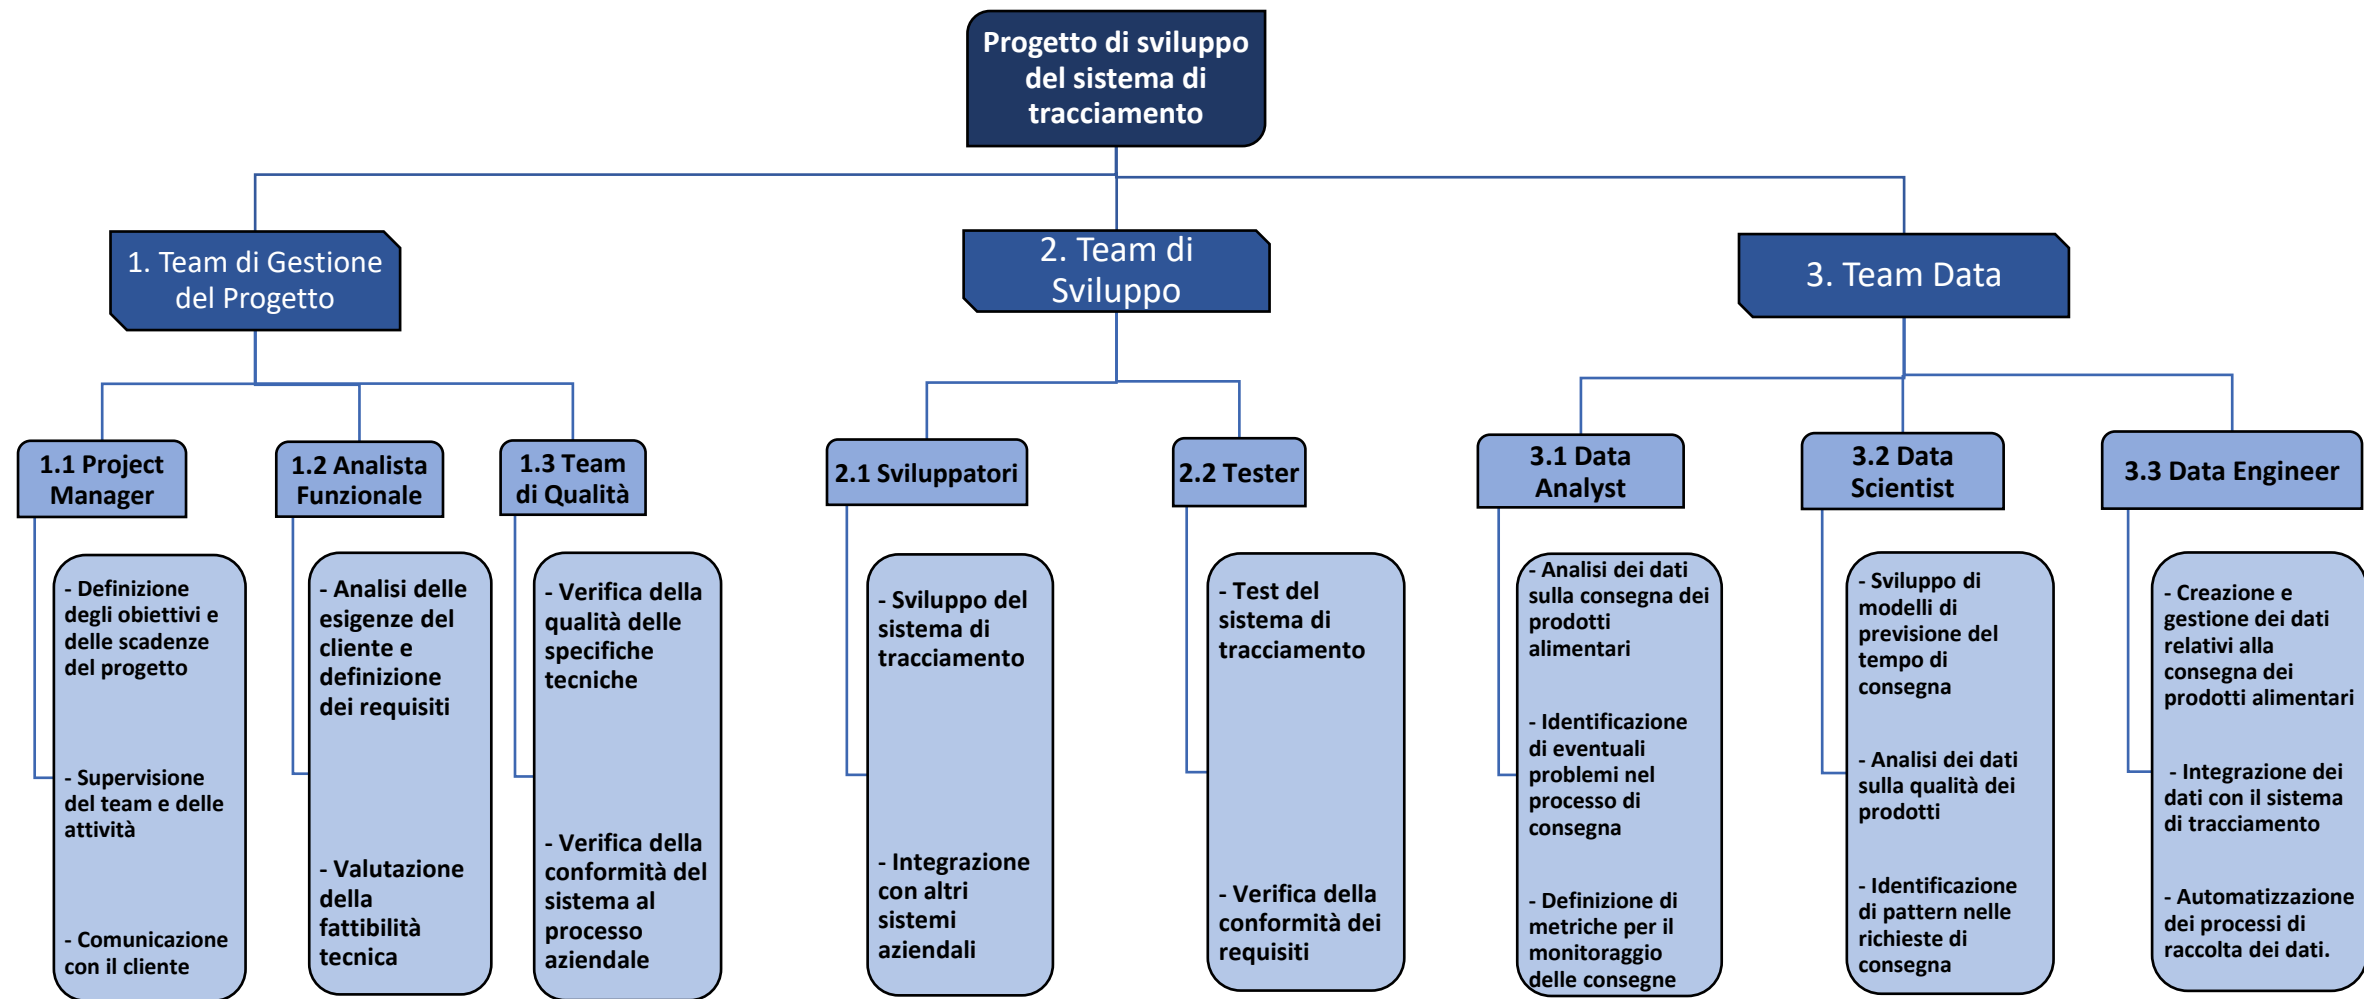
Progetto di sviluppo del sistema di tracciamento

1. Team di Gestione del Progetto

2. Team di Sviluppo

3. Team Data

1.1 Project Manager

- Definizione degli obiettivi e delle scadenze del progetto

- Supervisione del team e delle attività

- Comunicazione con il cliente

1.2 Analista Funzionale

- Analisi delle esigenze del cliente e definizione dei requisiti

- Valutazione della fattibilità tecnica

1.3 Team di Qualità

- Verifica della qualità delle specifiche tecniche

- Verifica della conformità del sistema al processo aziendale

2.1 Sviluppatori

- Sviluppo del sistema di tracciamento

- Integrazione con altri sistemi aziendali

2.2 Tester

- Test del sistema di tracciamento

- Verifica della conformità dei requisiti

3.1 Data Analyst

- Analisi dei dati sulla consegna dei prodotti alimentari

- Identificazione di eventuali problemi nel processo di consegna

- Definizione di metriche per il monitoraggio delle consegne

3.2 Data Scientist

- Sviluppo di modelli di previsione del tempo di consegna

- Analisi dei dati sulla qualità dei prodotti

- Identificazione di pattern nelle richieste di consegna

3.3 Data Engineer

- Creazione e gestione dei dati relativi alla consegna dei prodotti alimentari

- Integrazione dei dati con il sistema di tracciamento

- Automatizzazione dei processi di raccolta dei dati.